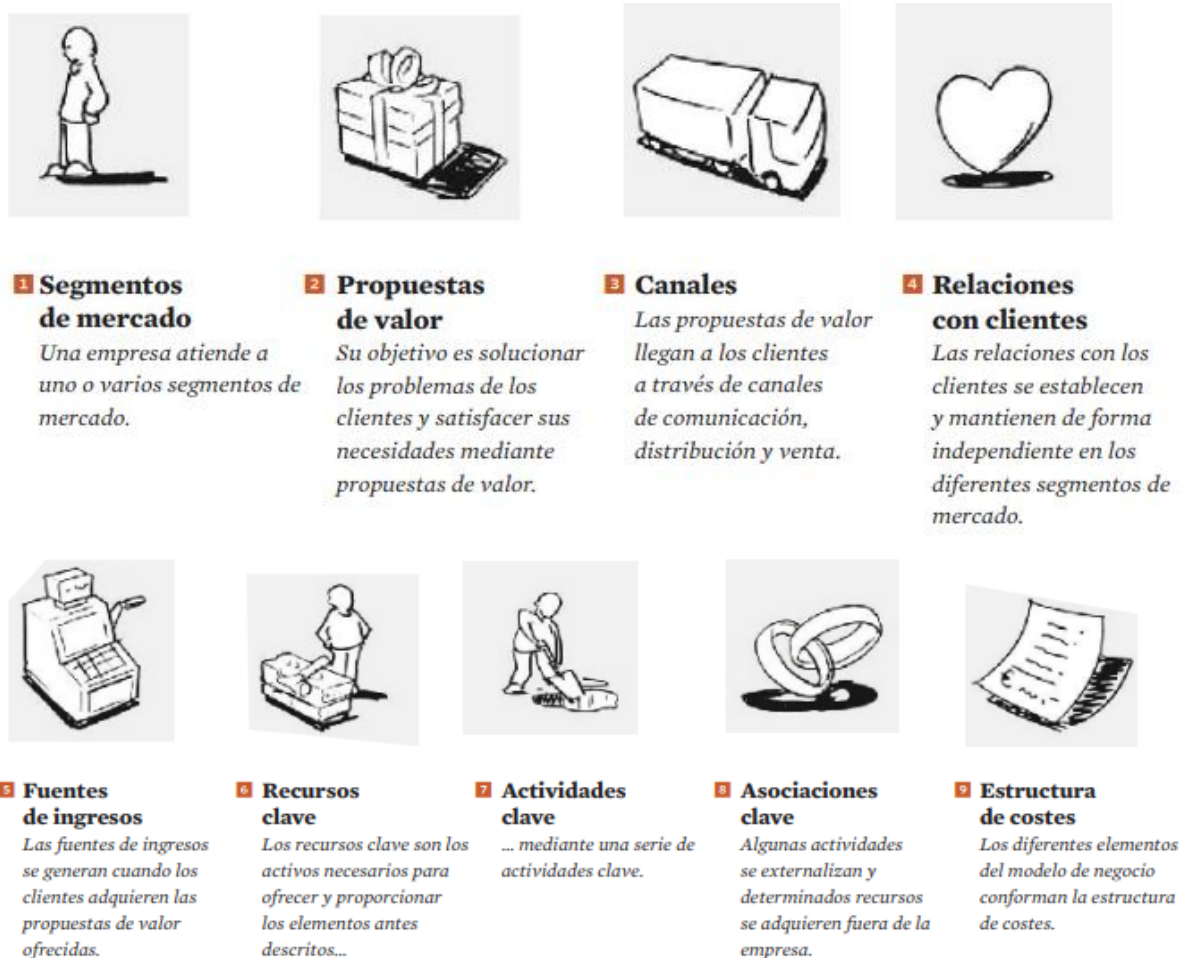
1 Segmentos de mercado
Una empresa atiende a uno o varios segmentos de mercado.

2 Propuestas de valor
Su objetivo es solucionar los problemas de los clientes y satisfacer sus necesidades mediante propuestas de valor.

3 Canales
Las propuestas de valor llegan a los clientes a través de canales de comunicación, distribución y venta.

4 Relaciones con clientes
Las relaciones con los clientes se establecen y mantienen de forma independiente en los diferentes segmentos de mercado.

5 Fuentes de ingresos
Las fuentes de ingresos se generan cuando los clientes adquieren las propuestas de valor ofrecidas.

6 Recursos clave
Los recursos clave son los activos necesarios para ofrecer y proporcionar los elementos antes descritos...

7 Actividades clave
... mediante una serie de actividades clave.

8 Asociaciones clave
Algunas actividades se externalizan y determinados recursos se adquieren fuera de la empresa.

9 Estructura de costes
Los diferentes elementos del modelo de negocio conforman la estructura de costes.